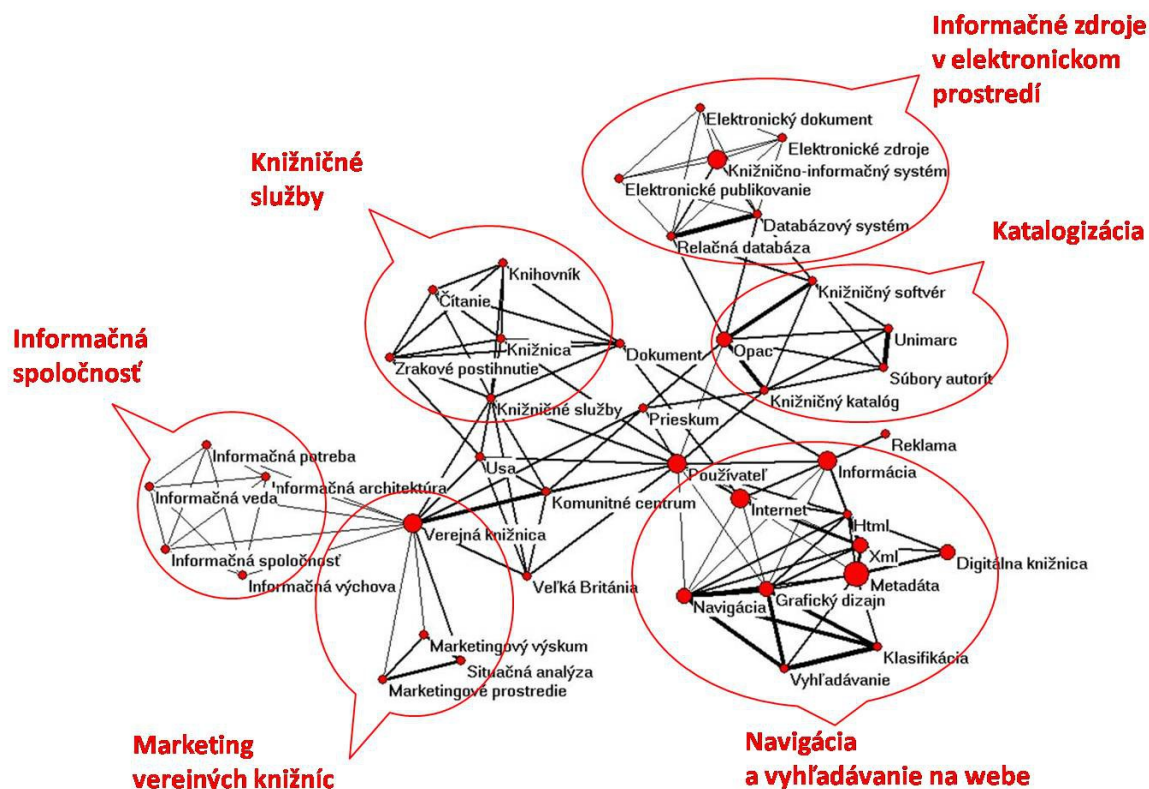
Informačné zdroje v elektronickom prostredí

Elektronický dokument
Elektronické zdroje
Knižnično-informačný systém
Elektronické publikovanie
Databázový systém
Relačná databáza

Knižničné služby

Katalogizácia

Knihovník
Čítanie
Knižnica
Zrakové postihnutie
Dokument
Knižničný softvér
Unimarc
Opac
Súbory autorít
Knižničný katalóg

Informačná spoločnosť

Knižničné služby
Prieskum
Reklama
Informačná potreba
Usa
Používateľ
Informácia
Informačná veda
Informačná architektúra
Internet
Komunitné centrum
Html
Verejná knižnica
Xml
Digitálna knižnica
Informačná spoločnosť
Metadáta
Informačná výchova
Veľká Británia
Grafický dizajn
Navigácia
Marketingový výskum
Klasifikácia
Situačná analýza
Marketingové prostredie
Vyhľadávanie

Marketing verejných knižníc

Navigácia a vyhľadávanie na webe